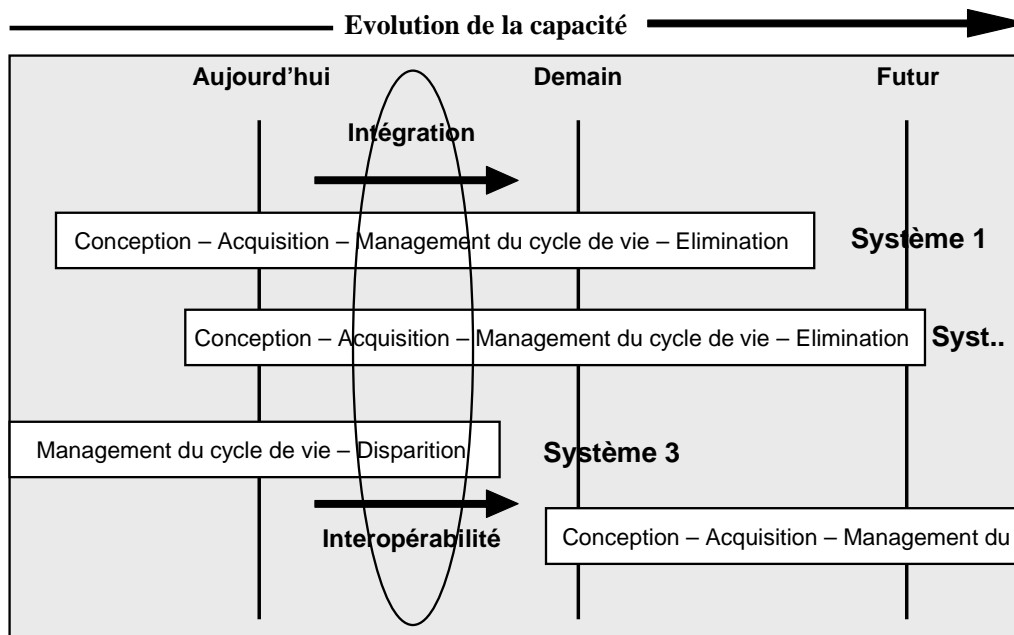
Evolution de la capacité

Aujourd'hui

Demain

Futur

Intégration

Conception – Acquisition – Management du cycle de vie – Elimination

Système 1

Conception – Acquisition – Management du cycle de vie – Elimination

Syst..

Management du cycle de vie – Disparition

Système 3

Interopérabilité

Conception – Acquisition – Management du